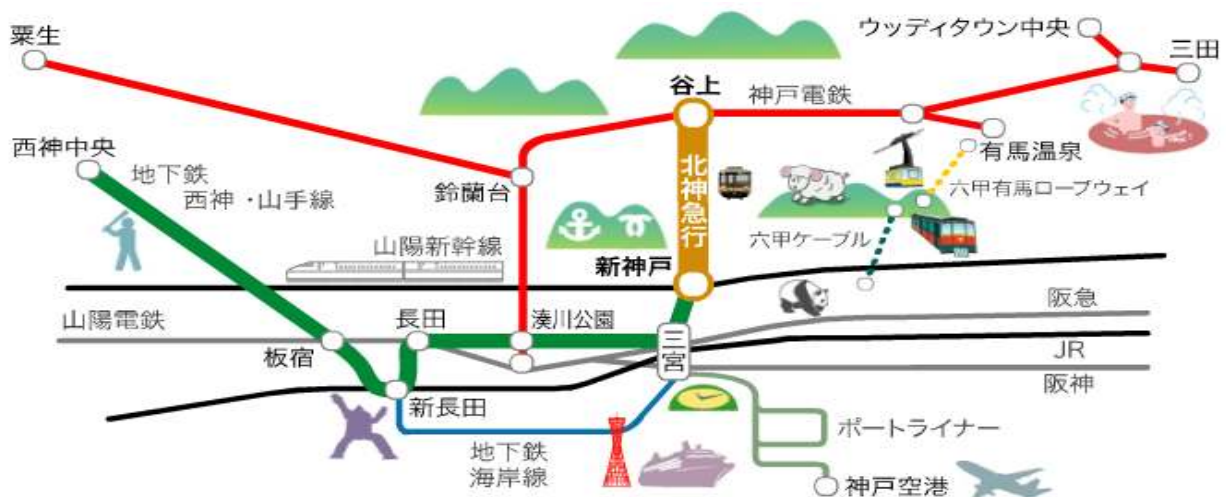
粟生

ウッディタウン中央

三田

谷上

神戸電鉄

西神中央

地下鉄

西神・山手線

鈴蘭台

北神急行

有馬温泉

六甲有馬ロープウェイ

六甲ケーブル

山陽新幹線

新神戸

山陽電鉄

長田

湊川公園

阪急

三宮

JR

板宿

阪神

新長田

ポートライナー

地下鉄

海岸線

神戸空港